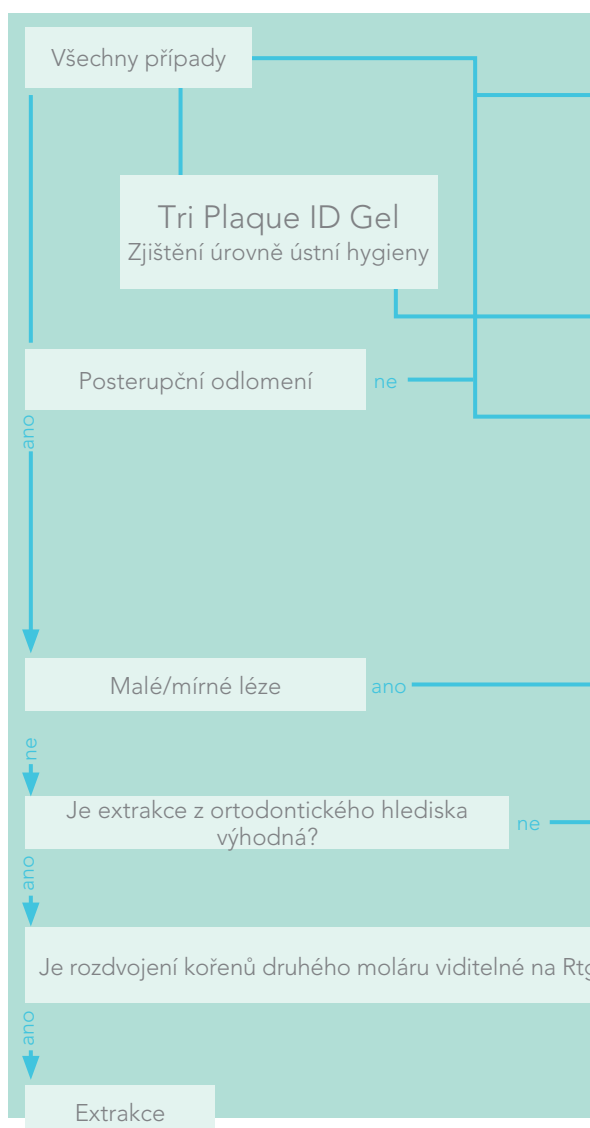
Všechny případy

Tri Plaque ID Gel
Zjištění úrovně ústní hygieny

Posterupční odlomení

ne

ano

Malé/mírné léze

ano

ne

Je extrakce z ortodontického hlediska výhodná?

ne

ano

Je rozdvojení kořenů druhého moláru viditelné na Rtg

ano

Extrakce